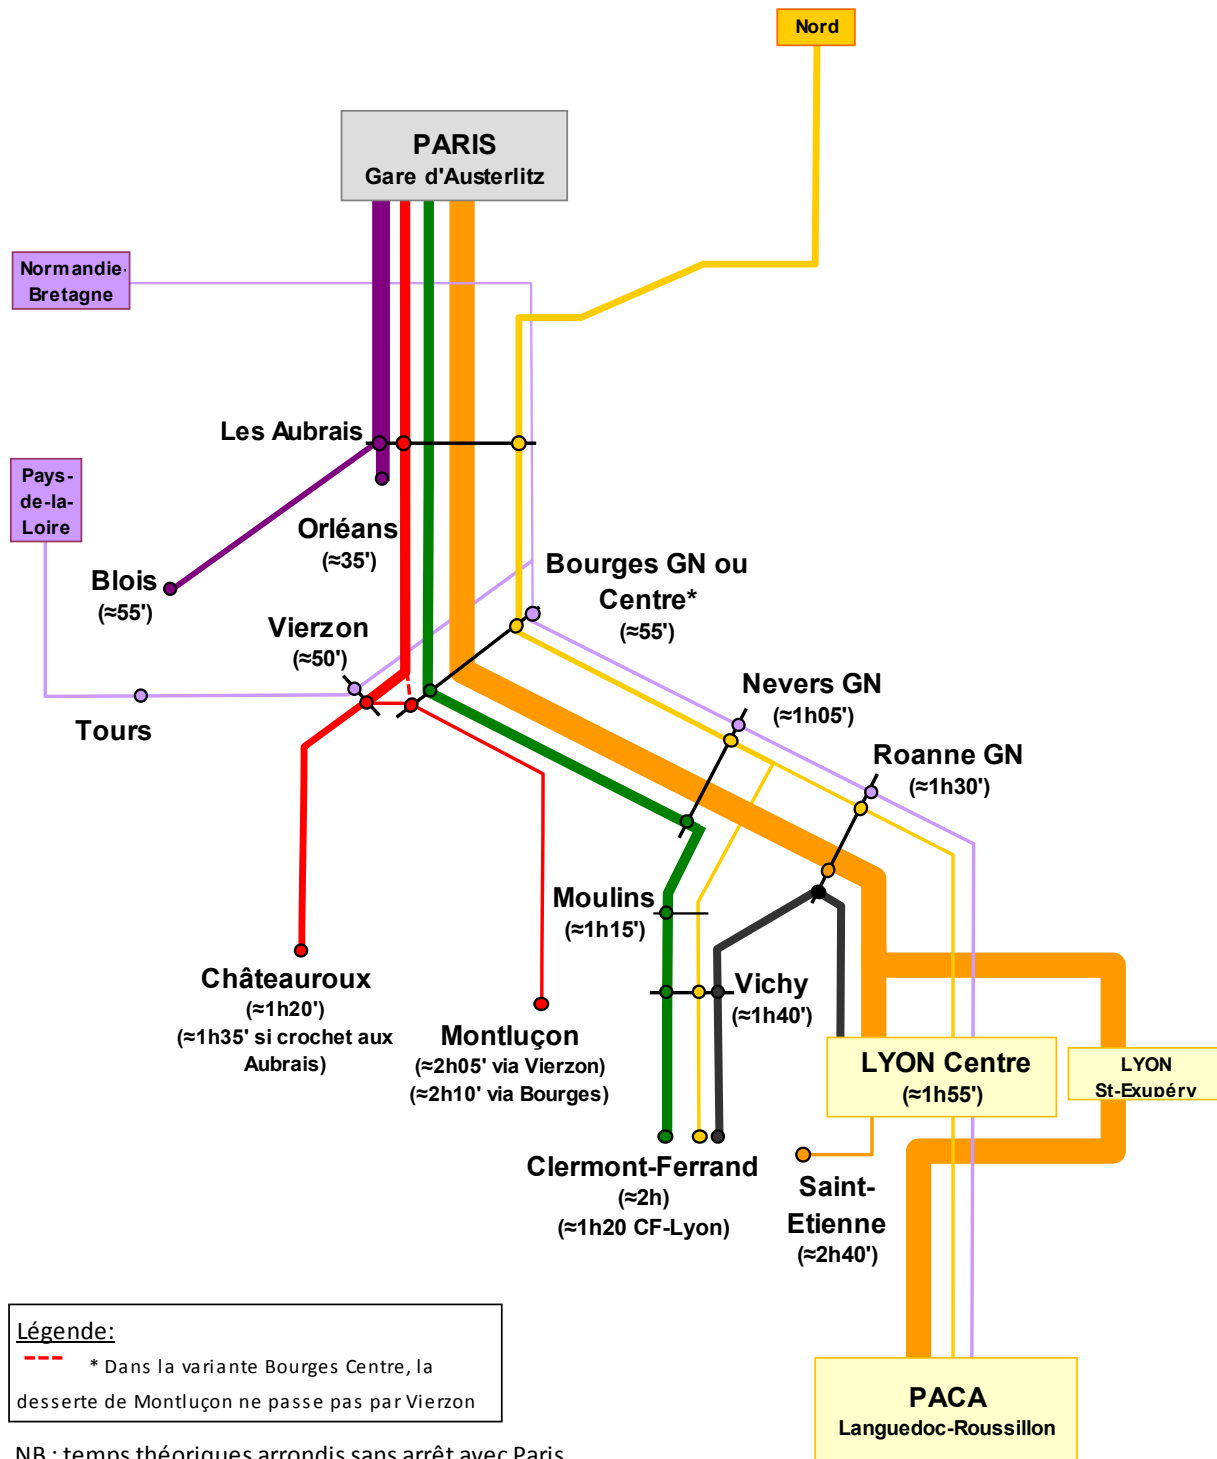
Nord

PARIS
Gare d'Austerlitz

Normandie-Bretagne

Les Aubrais

Pays-de-la-Loire

Orléans
(≈35')

Blois
(≈55')

Bourges GN ou Centre*
(≈55')

Vierzon
(≈50')

Tours

Nevers GN
(≈1h05')

Roanne GN
(≈1h30')

Moulins
(≈1h15')

Châteauroux
(≈1h20')
(≈1h35' si crochet aux Aubrais)

Vichy
(≈1h40')

Montluçon
(≈2h05' via Vierzon)
(≈2h10' via Bourges)

LYON Centre
(≈1h55')

LYON
St-Exupéry

Clermont-Ferrand
(≈2h)
(≈1h20 CF-Lyon)

Saint-Etienne
(≈2h40')

Légende:
* Dans la variante Bourges Centre, la desserte de Montluçon ne passe pas par Vierzon

PACA
Languedoc-Roussillon

NB : temps théoriques arrondis sans arrêt avec Paris